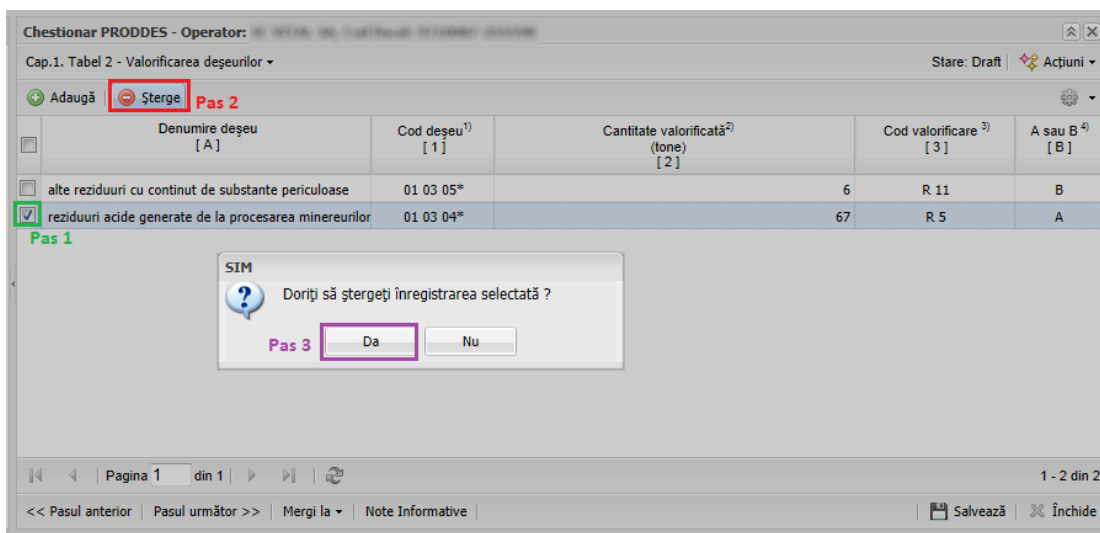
Chestionar PRODDES - Operator: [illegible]

Cap.1. Tabel 2 - Valorificarea deşeurilor ▾

Stare: Draft | Acţiuni ▾

Adaugă | Şterge Pas 2

| | Denumire deşeu [ A ] | Cod deşeu$^{1)}$ [ 1 ] | Cantitate valorificată$^{2)}$ (tone) [ 2 ] | Cod valorificare $^{3)}$ [ 3 ] | A sau B $^{4)}$ [ B ] |
|---|---|---|---|---|---|
| ☐ | alte reziduuri cu continut de substante periculoase | 01 03 05* | 6 | R 11 | B |
| ☑ | reziduuri acide generate de la procesarea minereurilor | 01 03 04* | 67 | R 5 | A |

Pas 1

SIM

Doriţi să ştergeţi înregistrarea selectată ?

Pas 3 Da Nu

Pagina 1 din 1

1 - 2 din 2

<< Pasul anterior | Pasul următor >> | Mergi la ▾ | Note Informative

Salvează | Închide